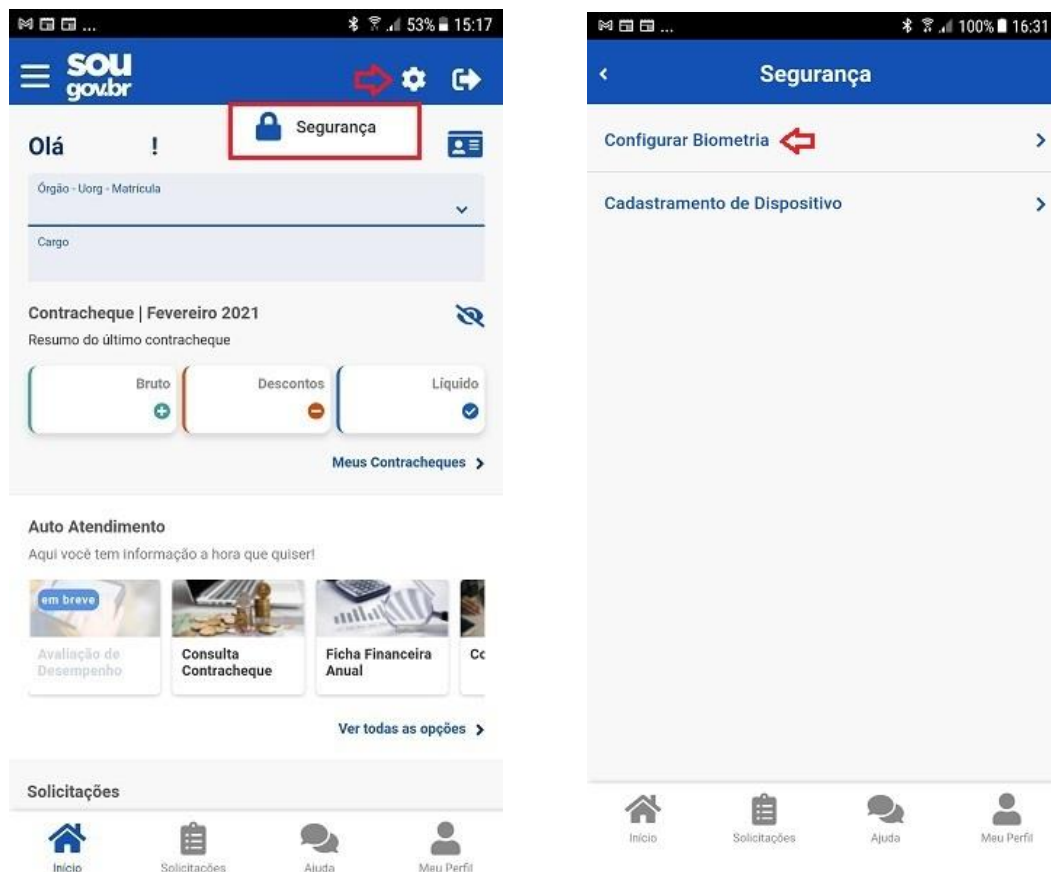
53% 15:17

sou gov.br

Segurança

Olá !

Órgão - Uorg - Matrícula

Cargo

Contracheque | Fevereiro 2021

Resumo do último contracheque

Bruto

Descontos

Líquido

Meus Contracheques

Auto Atendimento

Aqui você tem informação a hora que quiser!

em breve

Avaliação de Desempenho

Consulta Contracheque

Ficha Financeira Anual

Co

Ver todas as opções

Solicitações

Início

Solicitações

Ajuda

Meu Perfil

100% 16:31

Segurança

Configurar Biometria

Cadastramento de Dispositivo

Início

Solicitações

Ajuda

Meu Perfil